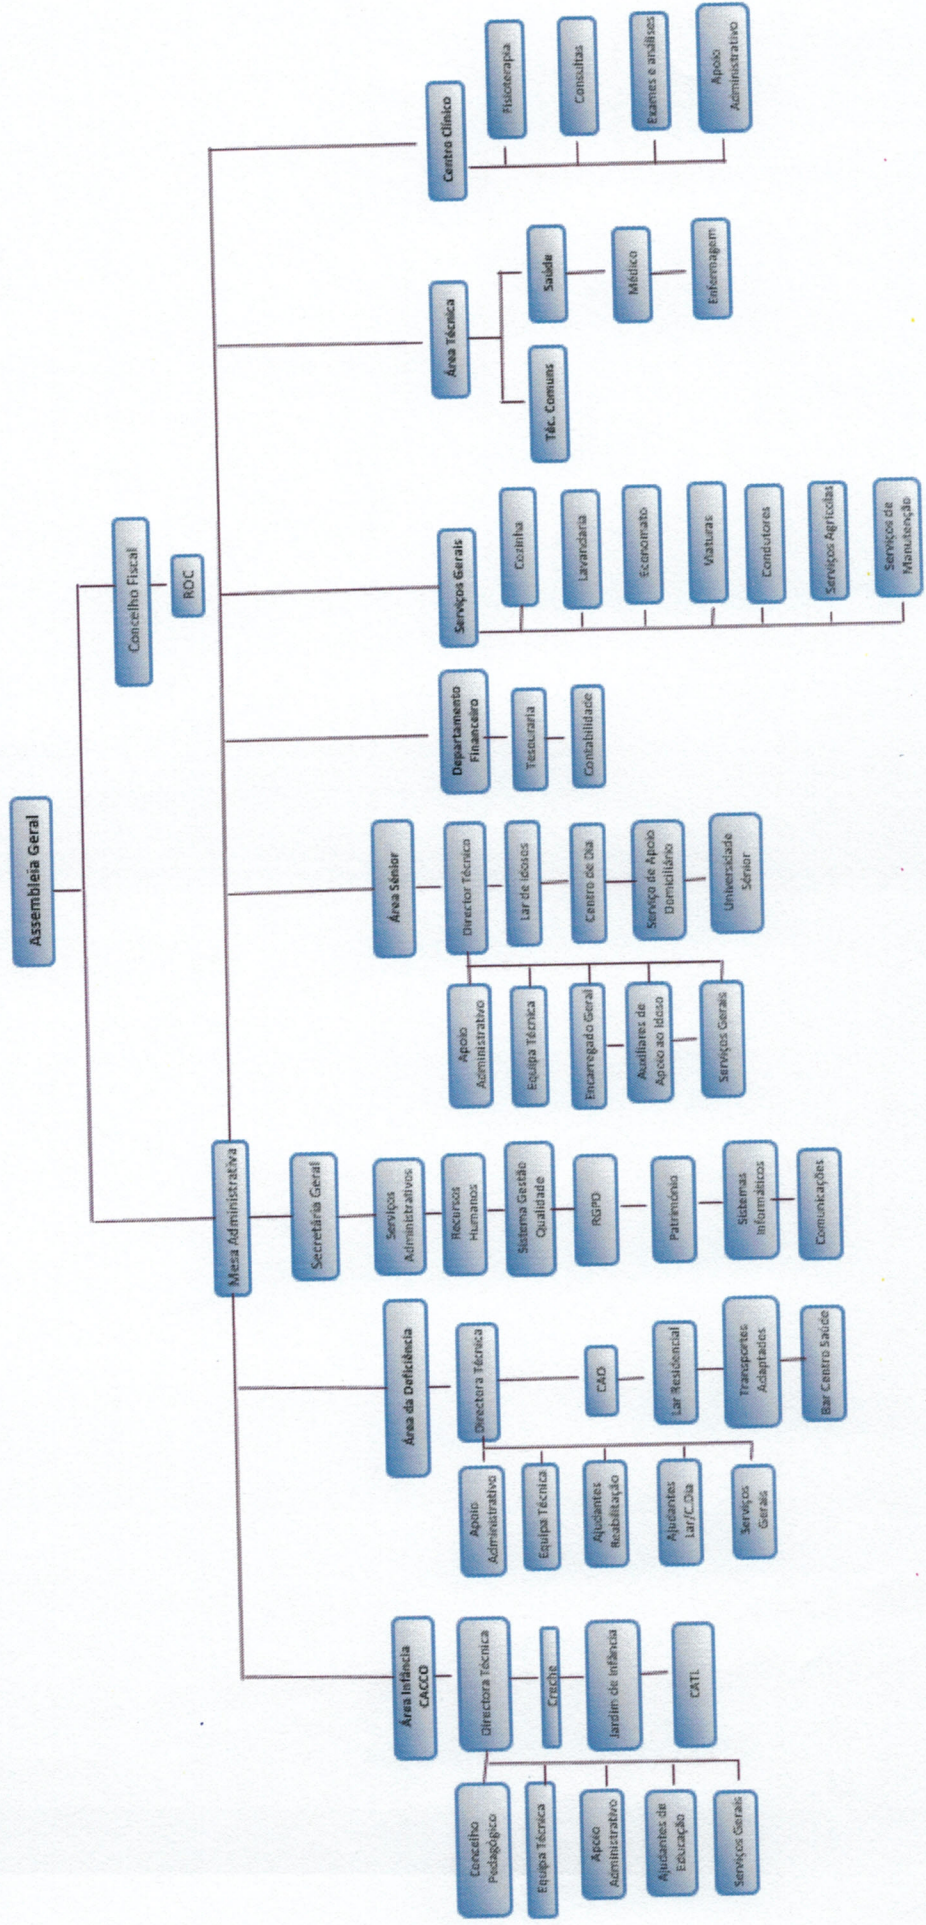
Assembleia Geral

Concelho Fiscal

ROC

Mesa Administrativa

Centro Clínico

Fisioterapia

Consultas

Exames e análises

Apoio Administrativo

Área Técnica

Saúde

Médico

Enfermagem

Téc. Comuns

Serviços Gerais

Cozinha

Lavandaria

Economato

Viaturas

Condutores

Serviços Agrícolas

Serviços de Manutenção

Departamento Financeiro

Tesouraria

Contabilidade

Área Sénior

Director Técnico

Lar de Idosos

Centro de Dia

Serviço de Apoio Domiciliário

Universidade Sénior

Apoio Administrativo

Equipa Técnica

Encarregado Geral

Auxiliares de Apoio ao Idoso

Serviços Gerais

Secretária Geral

Serviços Administrativos

Recursos Humanos

Sistema Gestão Qualidade

RGPD

Património

Sistemas Informáticos

Comunicações

Área da Deficiência

Directora Técnica

CAO

Lar Residencial

Transportes Adaptados

Bar Centro Saúde

Apoio Administrativo

Equipa Técnica

Ajudantes Reabilitação

Ajudantes Lar/C.Dia

Serviços Gerais

Área Infância CACCO

Directora Técnica

Creche

Jardim de Infância

CATL

Concelho Pedagógico

Equipa Técnica

Apoio Administrativo

Ajudantes de Educação

Serviços Gerais